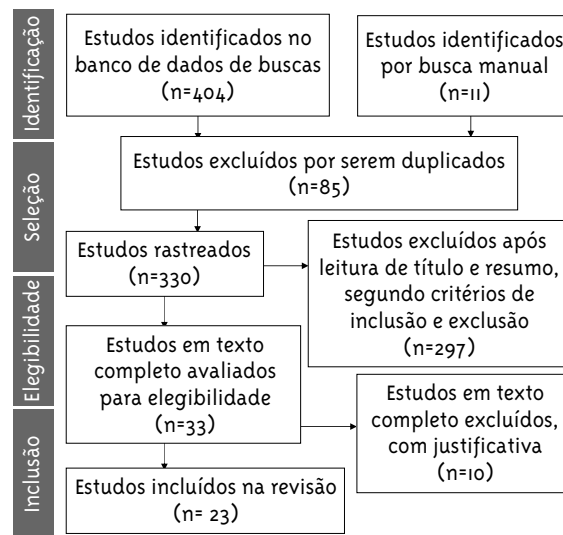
Identificação

Estudos identificados no banco de dados de buscas (n=404)

Estudos identificados por busca manual (n=11)

Seleção

Estudos excluídos por serem duplicados (n=85)

Estudos rastreados (n=330)

Estudos excluídos após leitura de título e resumo, segundo critérios de inclusão e exclusão (n=297)

Elegibilidade

Estudos em texto completo avaliados para elegibilidade (n=33)

Estudos em texto completo excluídos, com justificativa (n=10)

Inclusão

Estudos incluídos na revisão (n= 23)